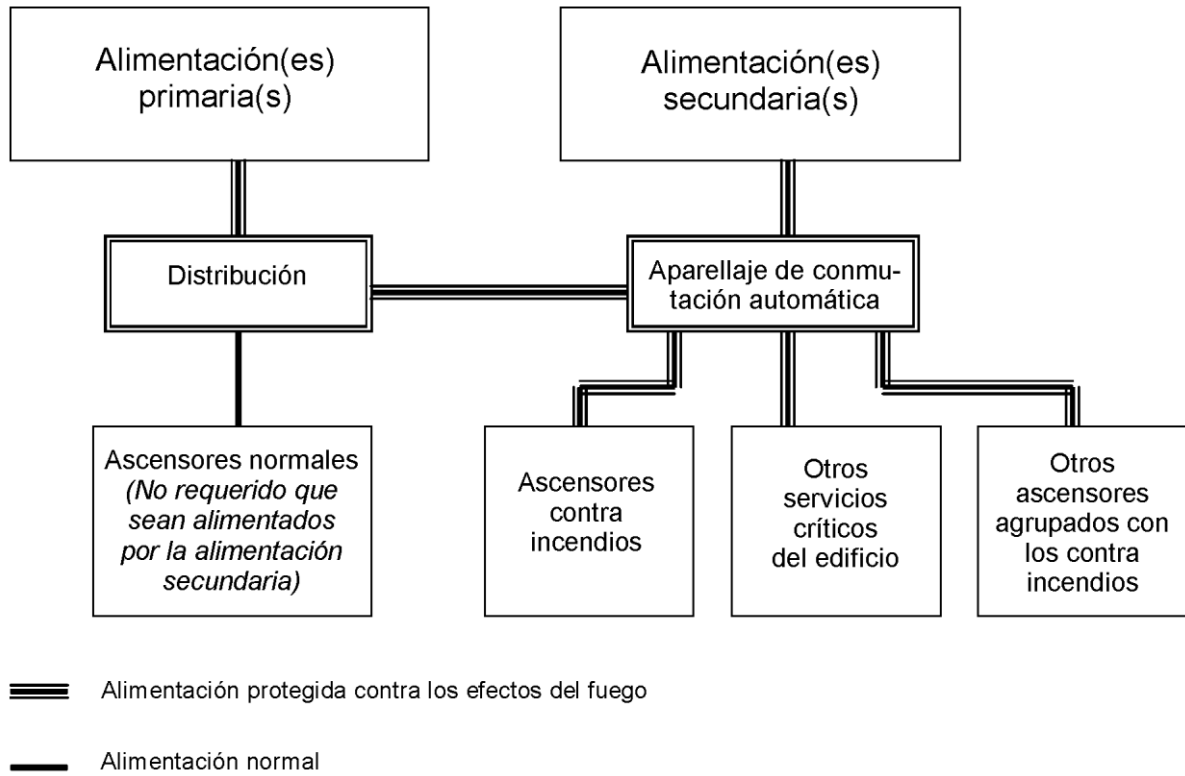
Alimentación(es) primaria(s)

Alimentación(es) secundaria(s)

Distribución

Aparellaje de conmutación automática

Ascensores normales
*(No requerido que sean alimentados por la alimentación secundaria)*

Ascensores contra incendios

Otros servicios críticos del edificio

Otros ascensores agrupados con los contra incendios

Alimentación protegida contra los efectos del fuego

Alimentación normal